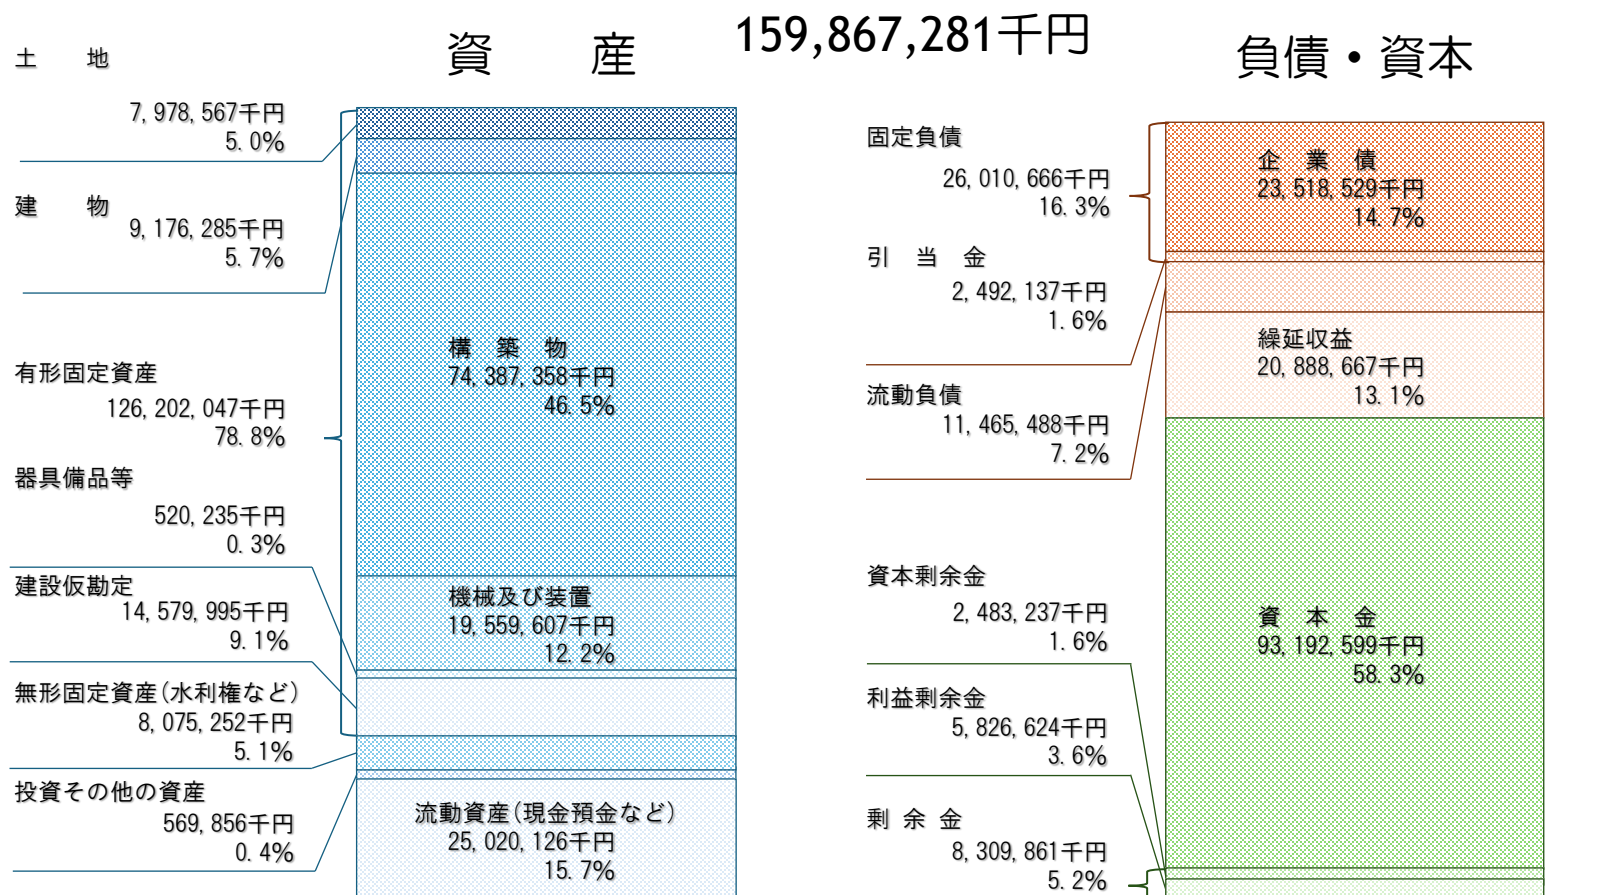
資　　産

159,867,281千円

負債・資本

土　　地
7, 978, 567千円
5. 0%

建　　物
9, 176, 285千円
5. 7%

有形固定資産
126, 202, 047千円
78. 8%

器具備品等
520, 235千円
0. 3%

建設仮勘定
14, 579, 995千円
9. 1%

無形固定資産(水利権など)
8, 075, 252千円
5. 1%

投資その他の資産
569, 856千円
0. 4%

構　築　物
74, 387, 358千円
46. 5%

機械及び装置
19, 559, 607千円
12. 2%

流動資産(現金預金など)
25, 020, 126千円
15. 7%

固定負債
26, 010, 666千円
16. 3%

引　当　金
2, 492, 137千円
1. 6%

流動負債
11, 465, 488千円
7. 2%

資本剰余金
2, 483, 237千円
1. 6%

利益剰余金
5, 826, 624千円
3. 6%

剰　余　金
8, 309, 861千円
5. 2%

企　業　債
23, 518, 529千円
14. 7%

繰延収益
20, 888, 667千円
13. 1%

資　本　金
93, 192, 599千円
58. 3%